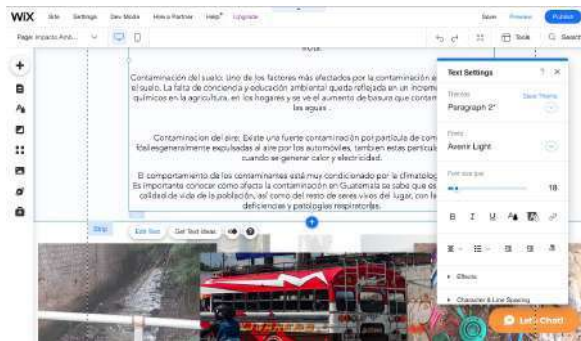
WiX Site Settings Dev Mode Hire a Partner Help Upgrade Save Preview Publish

Page: Impacto Amb... Tools Search

Contaminación del suelo. Uno de los factores más afectados por la contaminación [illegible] el suelo. La falta de conciencia y educación ambiental quedo reflejada en un incremento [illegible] químicos en la agricultura, en los hogares y se ve el aumento de basura que contam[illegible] las aguas.

Contaminacion del aire. Existe una fuerte contaminación por partícula de com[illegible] fósil esgeneralmente expulsadas al aire por los automóviles, tambien estas particul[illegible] cuando se generar calor y electricidad.

El comportamiento de los contaminantes está muy condicionado por la climatolog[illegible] Es importante conocer como afecta la contaminación en Guatemala sa sabe que es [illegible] calidad de vida de la población, así como del resto de seres vivos del lugar, con la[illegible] deficiencias y patologías respiratorias.

Strip Edit Text Get Text Ideas

Text Settings ? ×
Themes Save Theme
Paragraph 2*
Fonts
Avenir Light
Font size (px)
18
B I U
Effects
Character & Line Spacing

Let's Chat!